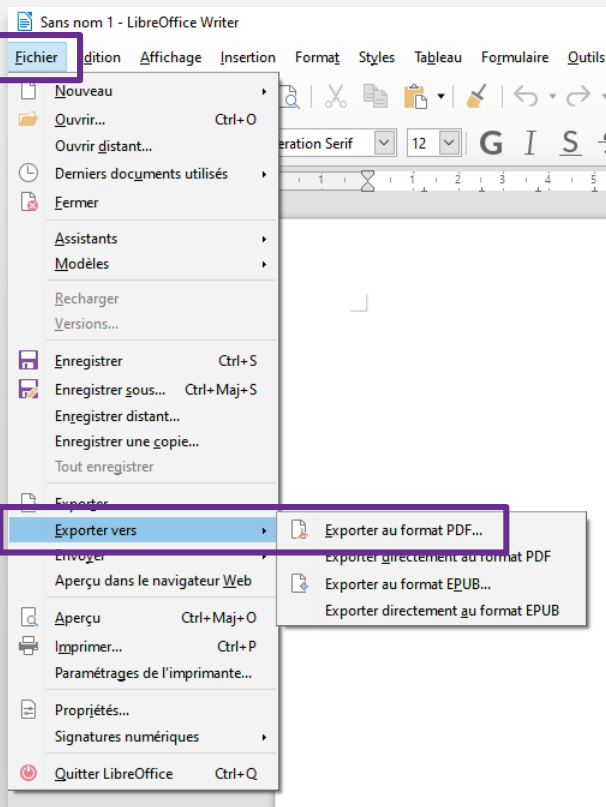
Sans nom 1 - LibreOffice Writer

Fichier Édition Affichage Insertion Format Styles Tableau Formulaire Outils

Nouveau
Ouvrir... Ctrl+O
Ouvrir distant...
Derniers documents utilisés
Fermer

Assistants
Modèles

Recharger
Versions...

Enregistrer Ctrl+S
Enregistrer sous... Ctrl+Maj+S
Enregistrer distant...
Enregistrer une copie...
Tout enregistrer

Exporter
Exporter vers
Envoyer
Aperçu dans le navigateur Web

Aperçu Ctrl+Maj+O
Imprimer... Ctrl+P
Paramétrages de l'imprimante...

Propriétés...
Signatures numériques

Quitter LibreOffice Ctrl+Q

Exporter au format PDF...
Exporter directement au format PDF
Exporter au format EPUB...
Exporter directement au format EPUB

eration Serif 12 G I S